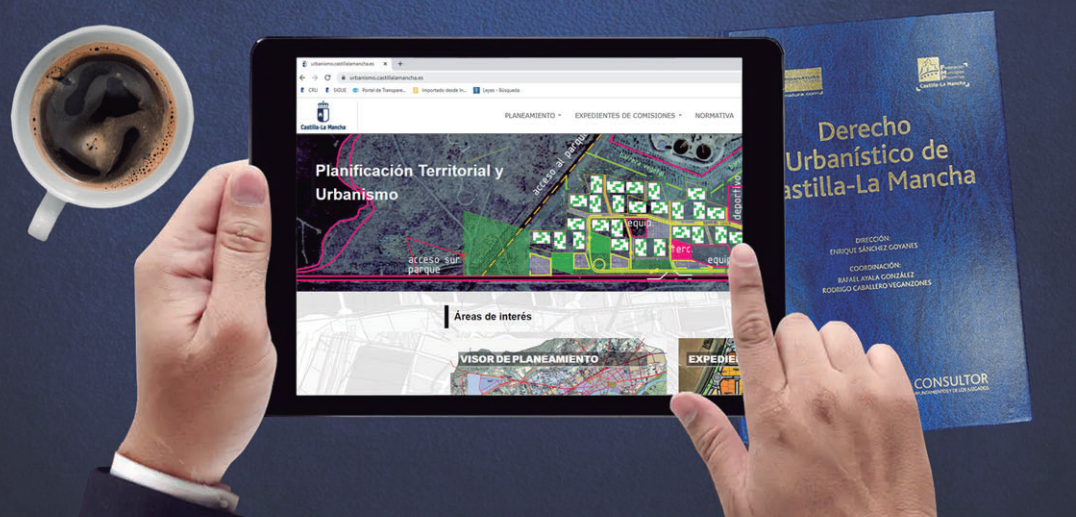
urbanismo.castillalamancha.es
urbanismo.castillalamancha.es
CRU SIGUE Portal de Transpare... Importado desde In... Leyes - Búsqueda

Castilla-La Mancha

PLANEAMIENTO EXPEDIENTES DE COMISIONES NORMATIVA

Planificación Territorial y Urbanismo

acceso al parque
equip.
deportivo
terc
equip.
acceso sur parque

Áreas de interés

VISOR DE PLANEAMIENTO
EXPEDIE

Derecho Urbanístico de Castilla-La Mancha

DIRECCIÓN:
ENRIQUE SÁNCHEZ GOYANES

COORDINACIÓN:
RAFAEL AYALA GONZÁLEZ
RODRIGO CABALLERO VEGANZONES

Castilla-La Mancha

CONSULTOR